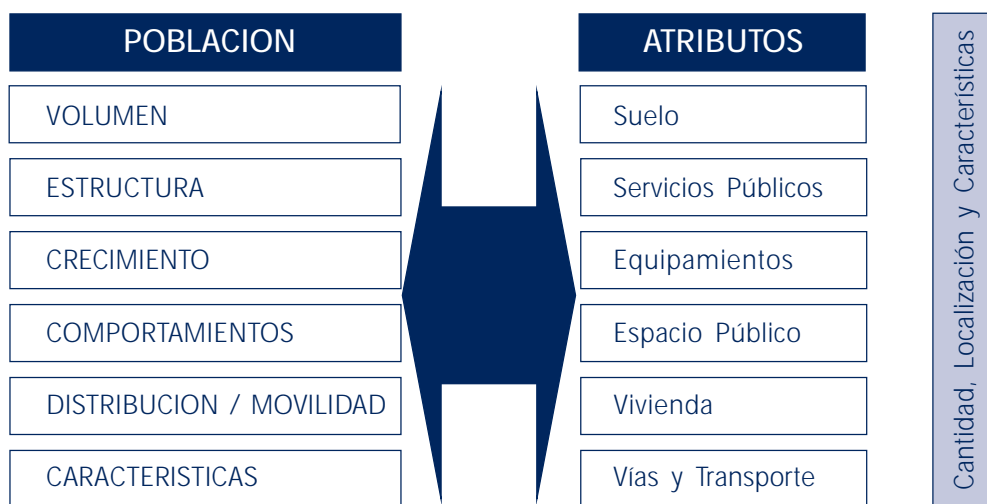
POBLACION

VOLUMEN

ESTRUCTURA

CRECIMIENTO

COMPORTAMIENTOS

DISTRIBUCION / MOVILIDAD

CARACTERISTICAS

ATRIBUTOS

Suelo

Servicios Públicos

Equipamientos

Espacio Público

Vivienda

Vías y Transporte

Cantidad, Localización y Características